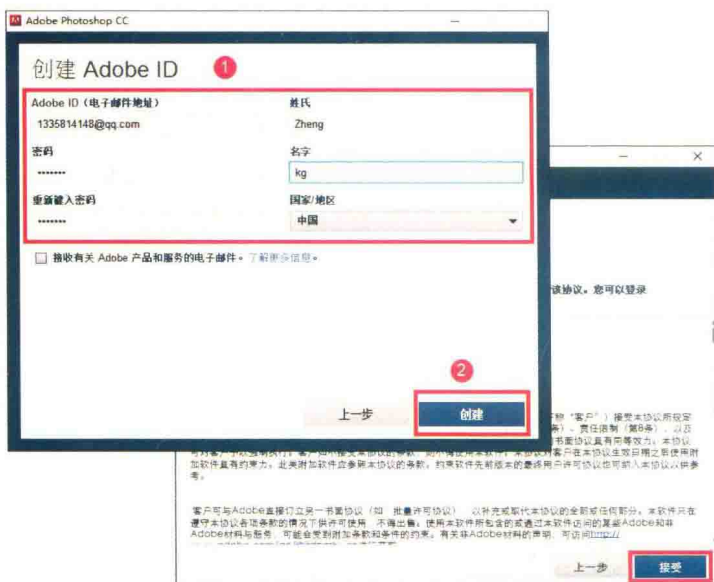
Adobe Photoshop CC

创建 Adobe ID

1

Adobe ID（电子邮件地址）
1335814148@qq.com

姓氏
Zheng

密码
•••••••

名字
kg

重新键入密码
•••••••

国家/地区
中国

接收有关 Adobe 产品和服务的电子邮件。了解更多信息。

2

上一步

创建

该协议。您可以登录

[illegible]称“客户”）接受本协议所规定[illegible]（第8条）、责任限制（第9条），以及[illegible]书面协议具有同等效力。本协议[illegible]在本协议生效日期之前使用附加软件具有约束力。此类附加软件应参照本协议的条款。约束软件先前版本的最终用户许可协议也不能纳入本协议以供参考。

客户可与Adobe直接订立另一书面协议（如批量许可协议），以补充或取代本协议的全部或任何部分。本软件只在遵守本协议各项条款的情况下供许可使用，不得出售。使用本软件所包含的或通过本软件访问的某些Adobe和非Adobe材料与服务，可能会受到附加条款和条件的约束。有关非Adobe材料的声明，可访问http://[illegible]

上一步

接受